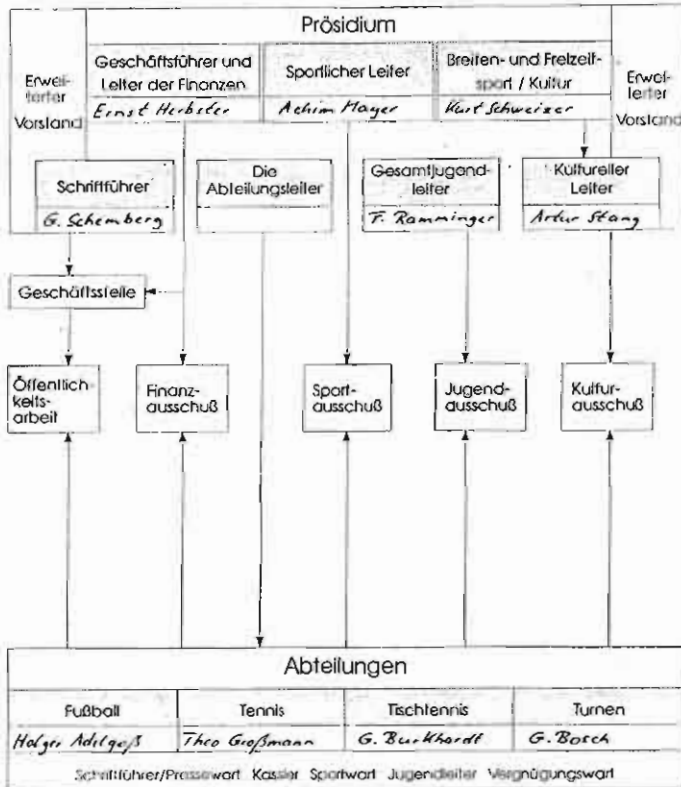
Präsidium

Erweiterter Vorstand

Geschäftsführer und Leiter der Finanzen
Ernst Herbster

Sportlicher Leiter
Achim Mayer

Breiten- und Freizeitsport / Kultur
Kurt Schweizer

Erweiterter Vorstand

Schriftführer
G. Schemberg

Die Abteilungsleiter

Gesamtjugendleiter
F. Ramminger

Kultureller Leiter
Artur Stang

Geschäftsstelle

Öffentlichkeitsarbeit

Finanzausschuß

Sportausschuß

Jugendausschuß

Kulturausschuß

Abteilungen

| Fußball | Tennis | Tischtennis | Turnen |
|---|---|---|---|
| Holger Adelgeiß | Theo Großmann | G. Burkhardt | G. Bosch |

Schriftführer/Pressewart Kassier Sportwart Jugendleiter Vergnügungswart